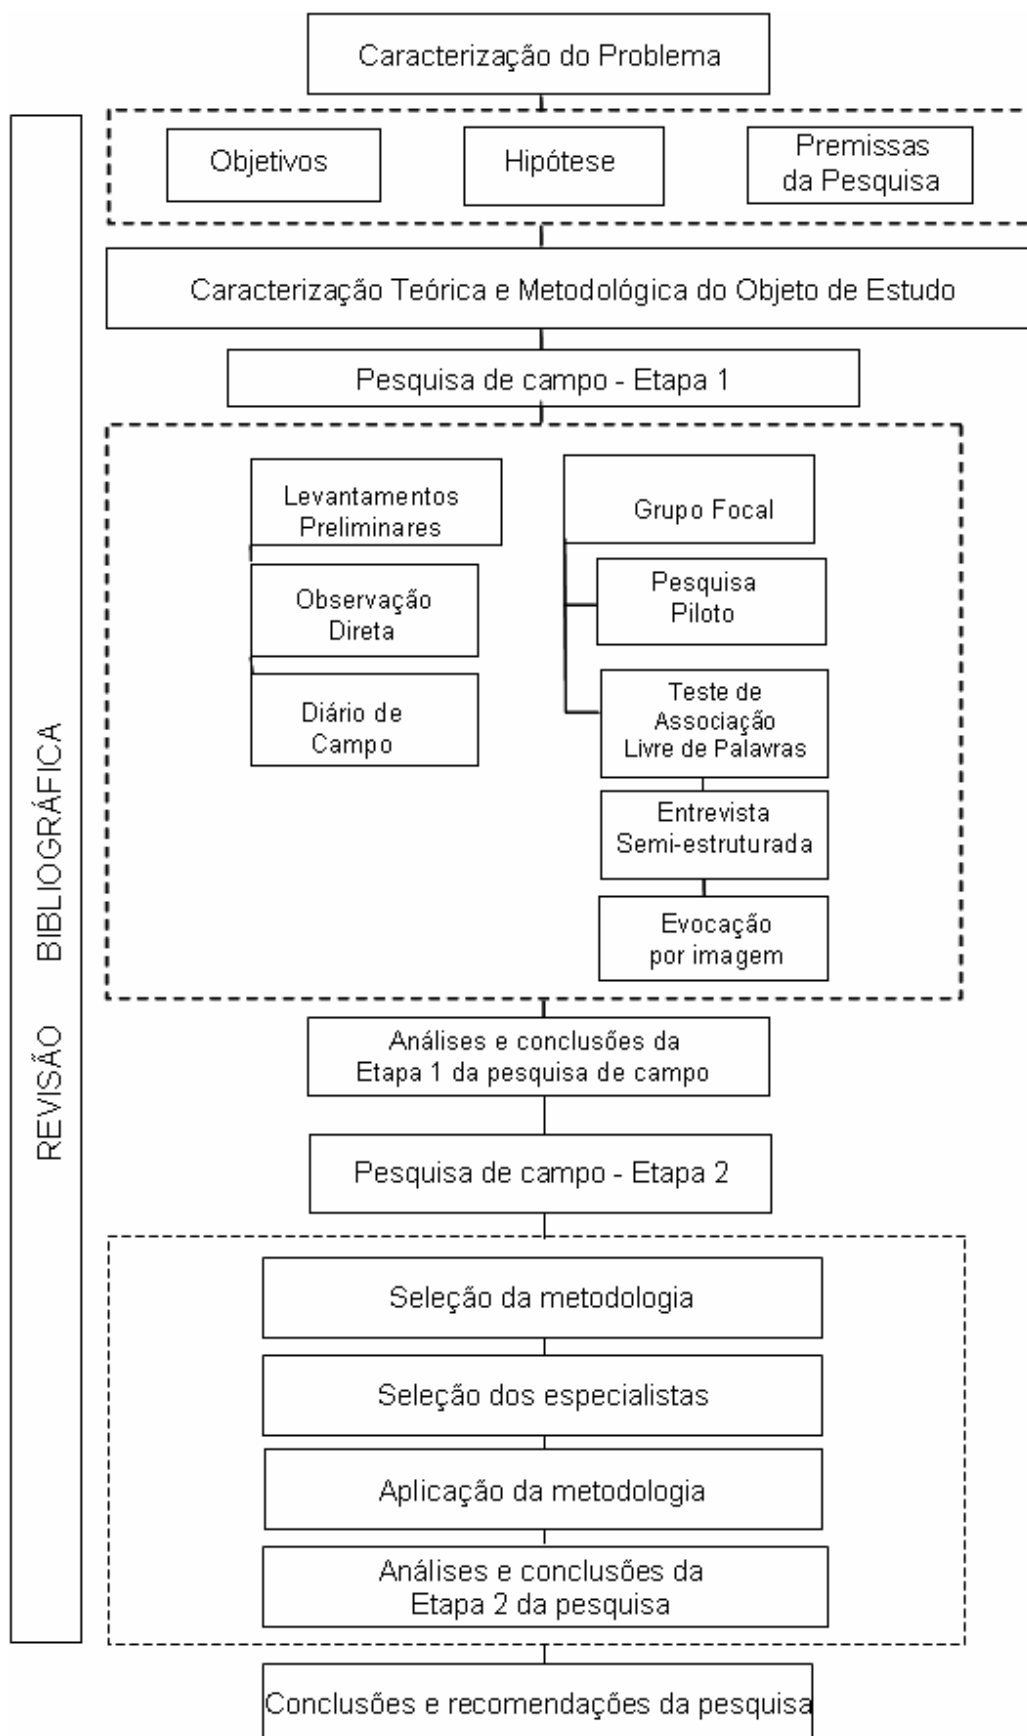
Caracterização do Problema

Objetivos

Hipótese

Premissas da Pesquisa

Caracterização Teórica e Metodológica do Objeto de Estudo

Pesquisa de campo - Etapa 1

Levantamentos Preliminares

Observação Direta

Diário de Campo

Grupo Focal

Pesquisa Piloto

Teste de Associação Livre de Palavras

Entrevista Semi-estruturada

Evocação por imagem

Análises e conclusões da Etapa 1 da pesquisa de campo

Pesquisa de campo - Etapa 2

Seleção da metodologia

Seleção dos especialistas

Aplicação da metodologia

Análises e conclusões da Etapa 2 da pesquisa

Conclusões e recomendações da pesquisa

REVISÃO BIBLIOGRÁFICA